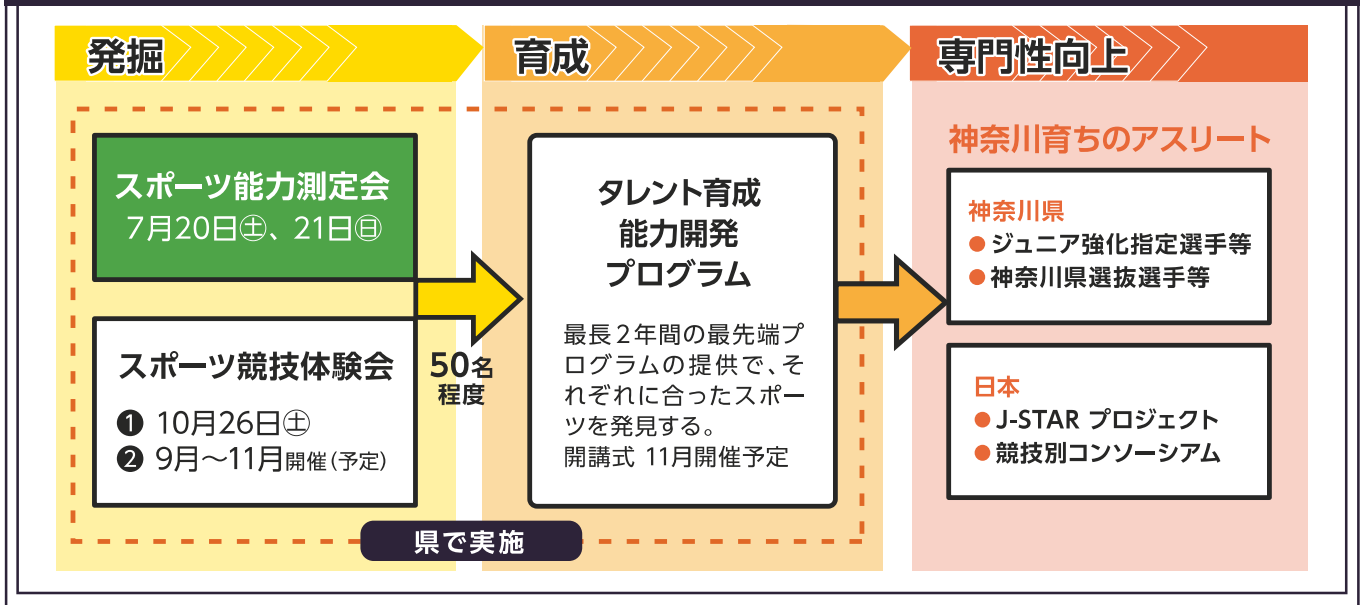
発掘

育成

専門性向上

スポーツ能力測定会
7月20日㊏、21日㊐

スポーツ競技体験会
❶ 10月26日㊏
❷ 9月～11月開催（予定）

50名
程度

タレント育成
能力開発
プログラム

最長２年間の最先端プログラムの提供で、それぞれに合ったスポーツを発見する。
開講式 11月開催予定

県で実施

神奈川育ちのアスリート

神奈川県
● ジュニア強化指定選手等
● 神奈川県選抜選手等

日本
● J-STAR プロジェクト
● 競技別コンソーシアム